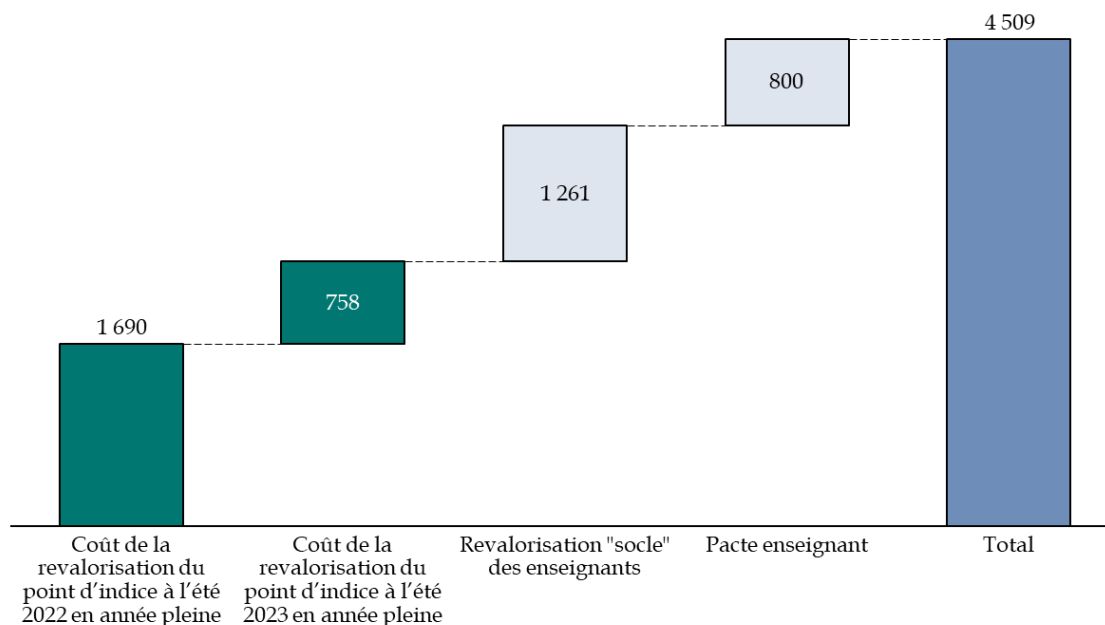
4 509

800

1 261

758

1 690

Coût de la revalorisation du point d'indice à l'été 2022 en année pleine

Coût de la revalorisation du point d'indice à l'été 2023 en année pleine

Revalorisation "socle" des enseignants

Pacte enseignant

Total